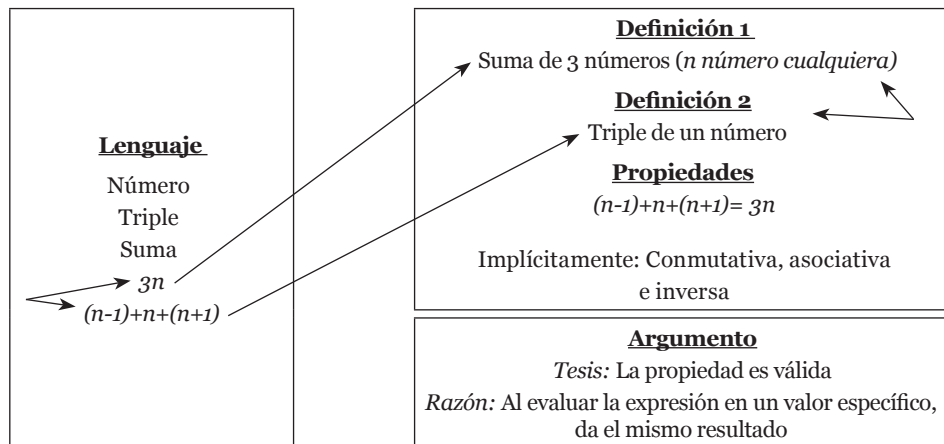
Lenguaje

Número

Triple

Suma

$3n$

$(n-1)+n+(n+1)$

Definición 1

Suma de 3 números (*n número cualquiera)*

Definición 2

Triple de un número

Propiedades

$(n-1)+n+(n+1)= 3n$

Implícitamente: Conmutativa, asociativa e inversa

Argumento

*Tesis:* La propiedad es válida

*Razón:* Al evaluar la expresión en un valor específico, da el mismo resultado